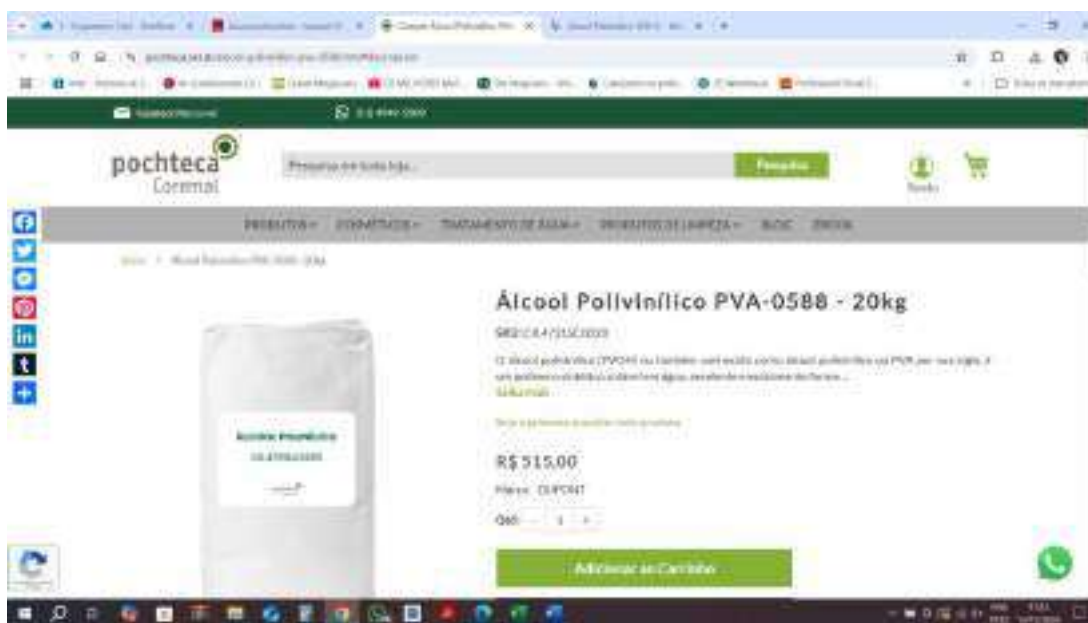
pochteca
Coremal

Pesquisa em toda loja...

Pesquisa

PRODUTOS · COSMÉTICOS · TRATAMENTO DE ÁGUA · PRODUTOS DE LIMPEZA · BLOG · EBOOK

Álcool Polivinílico PVA-0588 - 20kg

SKU: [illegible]

O álcool polivinílico (PVOH) ou também conhecido como álcool polivinílico ou PVA por sua sigla, é um polímero sintético solúvel em água, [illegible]
Saiba mais

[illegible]

R$ 515,00

Marca: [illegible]

Qtd: - 1 +

Adicionar ao Carrinho

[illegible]